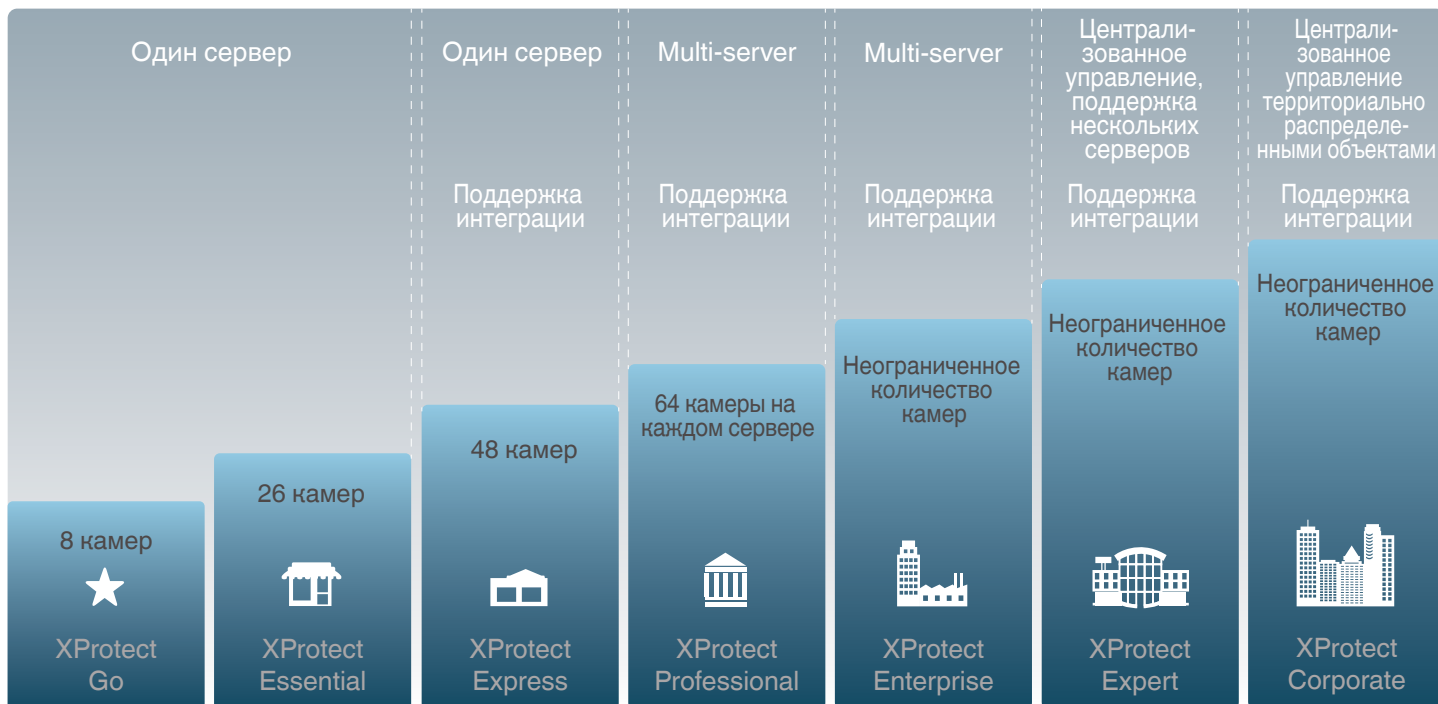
Один сервер

Один сервер

Multi-server

Multi-server

Централизованное управление, поддержка нескольких серверов

Централизованное управление территориально распределенными объектами

Поддержка интеграции

Поддержка интеграции

Поддержка интеграции

Поддержка интеграции

Поддержка интеграции

8 камер

XProtect Go

26 камер

XProtect Essential

48 камер

XProtect Express

64 камеры на каждом сервере

XProtect Professional

Неограниченное количество камер

XProtect Enterprise

Неограниченное количество камер

XProtect Expert

Неограниченное количество камер

XProtect Corporate